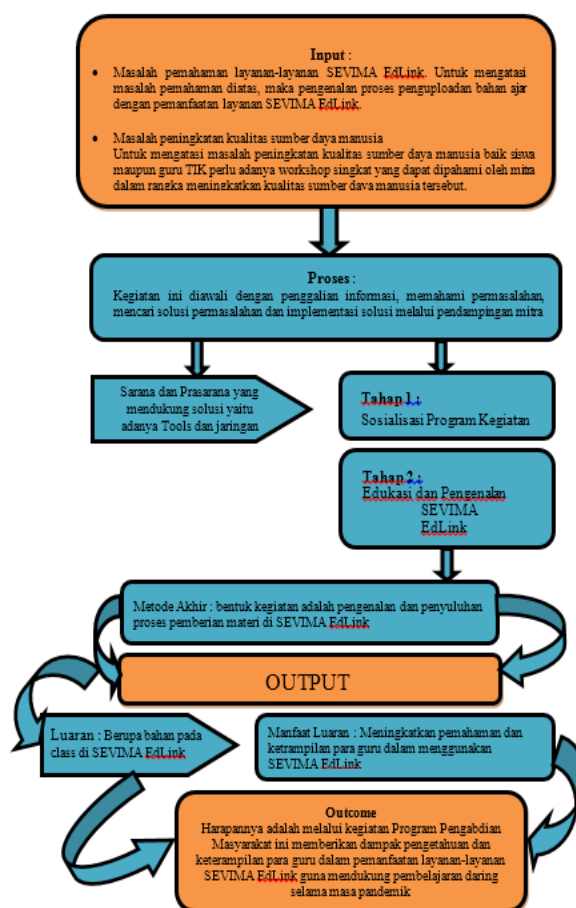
Input :

- Masalah pemahaman layanan-layanan SEVIMA EdLink. Untuk mengatasi masalah pemahaman diatas, maka pengenalan proses penguploadan bahan ajar dengan pemanfaatan layanan SEVIMA EdLink.

- Masalah peningkatan kualitas sumber daya manusia
Untuk mengatasi masalah peningkatan kualitas sumber daya manusia baik siswa maupun guru TIK perlu adanya workshop singkat yang dapat dipahami oleh mitra dalam rangka meningkatkan kualitas sumber daya manusia tersebut.

Proses :
Kegiatan ini diawali dengan penggalian informasi, memahami permasalahan, mencari solusi permasalahan dan implementasi solusi melalui pendampingan mitra

Sarana dan Prasarana yang mendukung solusi yaitu adanya Tools dan jaringan

Tahap 1 :
Sosialisasi Program Kegiatan

Tahap 2 :
Edukasi dan Pengenalan SEVIMA EdLink

Metode Akhir : bentuk kegiatan adalah pengenalan dan penyuluhan proses pemberian materi di SEVIMA EdLink

OUTPUT

Luaran : Berupa bahan pada class di SEVIMA EdLink

Manfaat Luaran : Meningkatkan pemahaman dan ketrampilan para guru dalam menggunakan SEVIMA EdLink

Outcome
Harapannya adalah melalui kegiatan Program Pengabdian Masyarakat ini memberikan dampak pengetahuan dan keterampilan para guru dalam pemanfaatan layanan-layanan SEVIMA EdLink guna mendukung pembelajaran daring selama masa pandemik